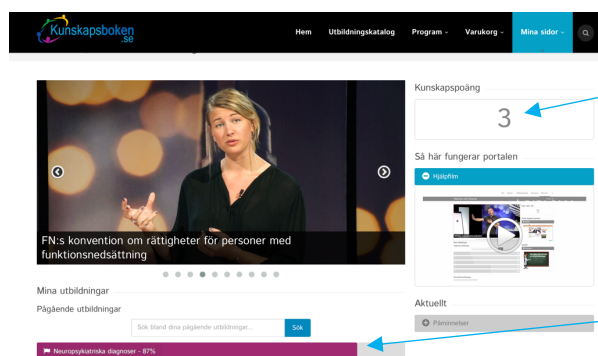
Kunskapsboken.se

Hem Utbildningskatalog Program Varukorg Mina sidor

FN:s konvention om rättigheter för personer med funktionsnedsättning

Kunskapspoäng

3

Så här fungerar portalen

Hjälpfilm

Mina utbildningar

Pågående utbildningar

Sök bland dina pågående utbildningar...

Sök

Neuropsykiatriska diagnoser - 87%

Aktuellt

Påminnelser